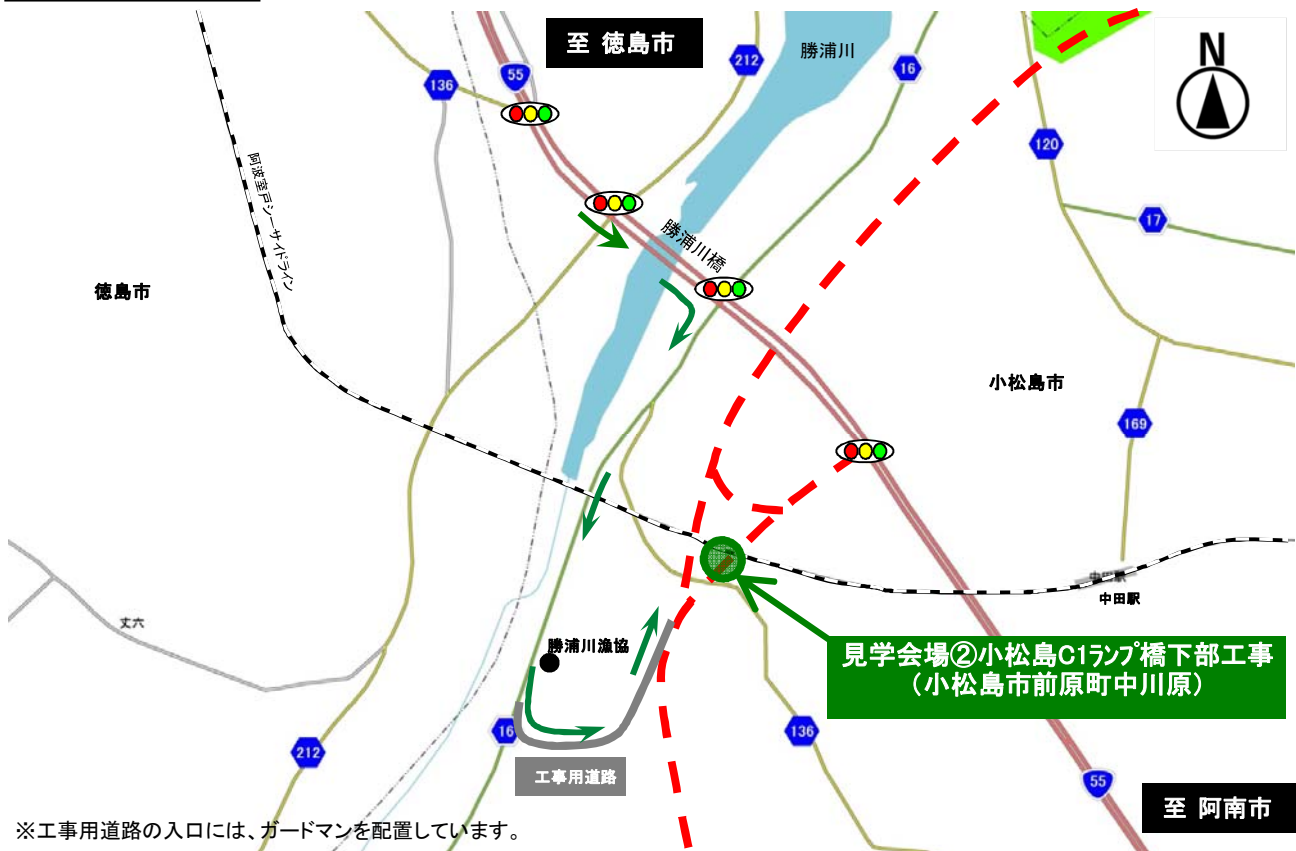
至 徳島市

55

136

212

勝浦川

16

N

120

17

阿波室戸シーサイドライン

勝浦川橋

徳島市

小松島市

169

中田駅

文六

勝浦川漁協

見学会場②小松島C1ﾗﾝﾌﾟ橋下部工事
（小松島市前原町中川原）

16

136

212

工事用道路

55

至 阿南市

※工事用道路の入口には、ガードマンを配置しています。